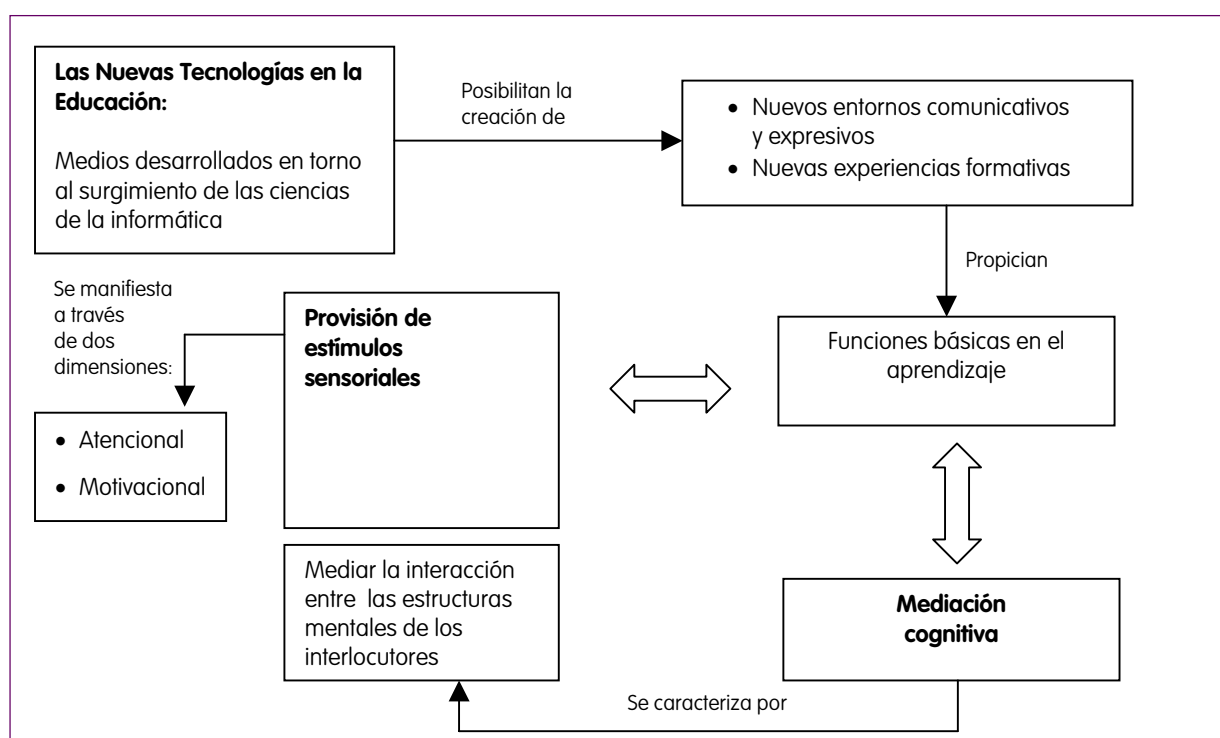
**Las Nuevas Tecnologías en la Educación:**

Medios desarrollados en torno al surgimiento de las ciencias de la informática

Posibilitan la creación de

- Nuevos entornos comunicativos y expresivos
- Nuevas experiencias formativas

Propician

Funciones básicas en el aprendizaje

Se manifiesta a través de dos dimensiones:

**Provisión de estímulos sensoriales**

- Atencional
- Motivacional

**Mediación cognitiva**

Se caracteriza por

Mediar la interacción entre las estructuras mentales de los interlocutores